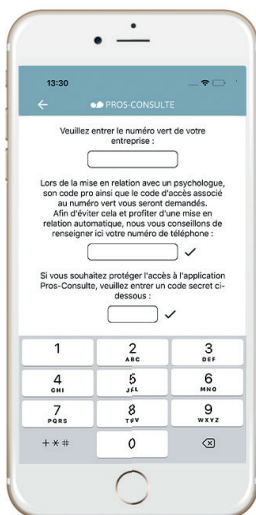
13:30

PROS-CONSULTE

Veuillez entrer le numéro vert de votre entreprise :

Lors de la mise en relation avec un psychologue, son code pro ainsi que le code d'accès associé au numéro vert vous seront demandés. Afin d'éviter cela et profiter d'une mise en relation automatique, nous vous conseillons de renseigner ici votre numéro de téléphone :

✓

Si vous souhaitez protéger l'accès à l'application Pros-Consulte, veuillez entrer un code secret ci-dessous :

✓

1
2 ABC
3 DEF
4 GHI
5 JKL
6 MNO
7 PQRS
8 TUV
9 WXYZ
+ * #
0
⌫